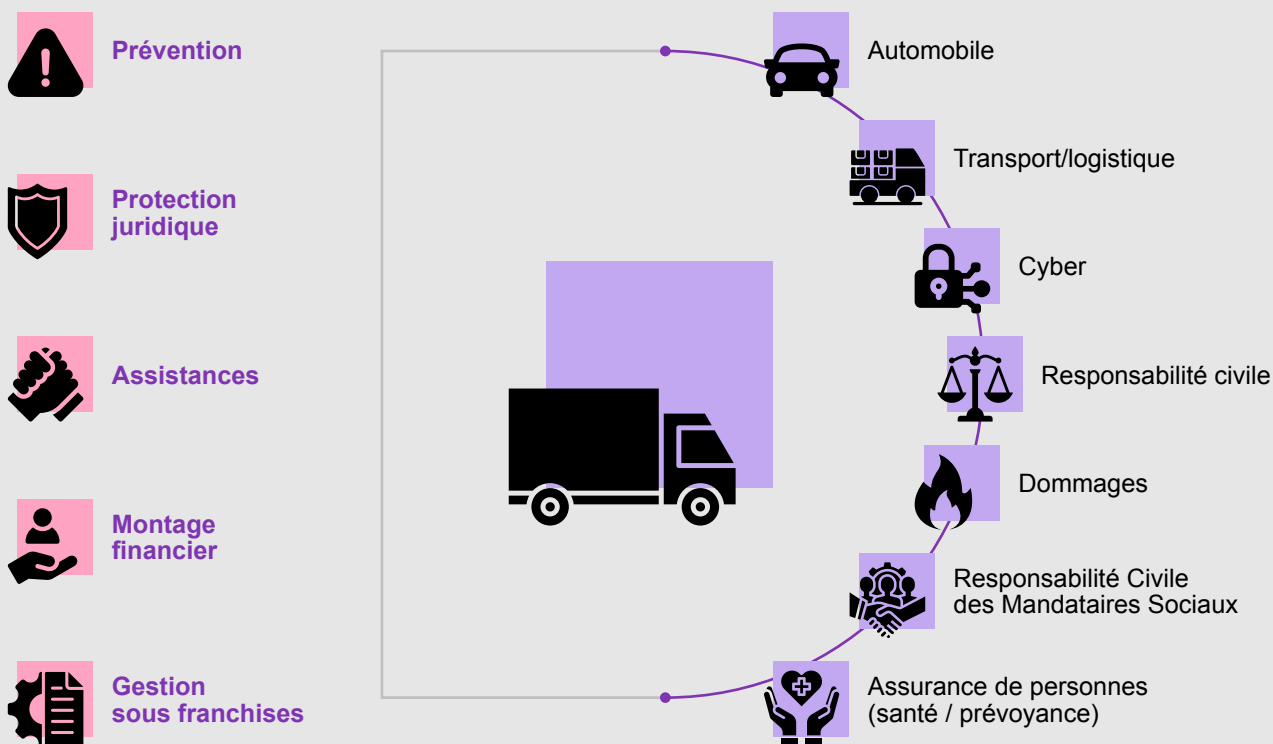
Prévention

Protection juridique

Assistances

Montage financier

Gestion sous franchises

Automobile

Transport/logistique

Cyber

Responsabilité civile

Dommages

Responsabilité Civile des Mandataires Sociaux

Assurance de personnes (santé / prévoyance)